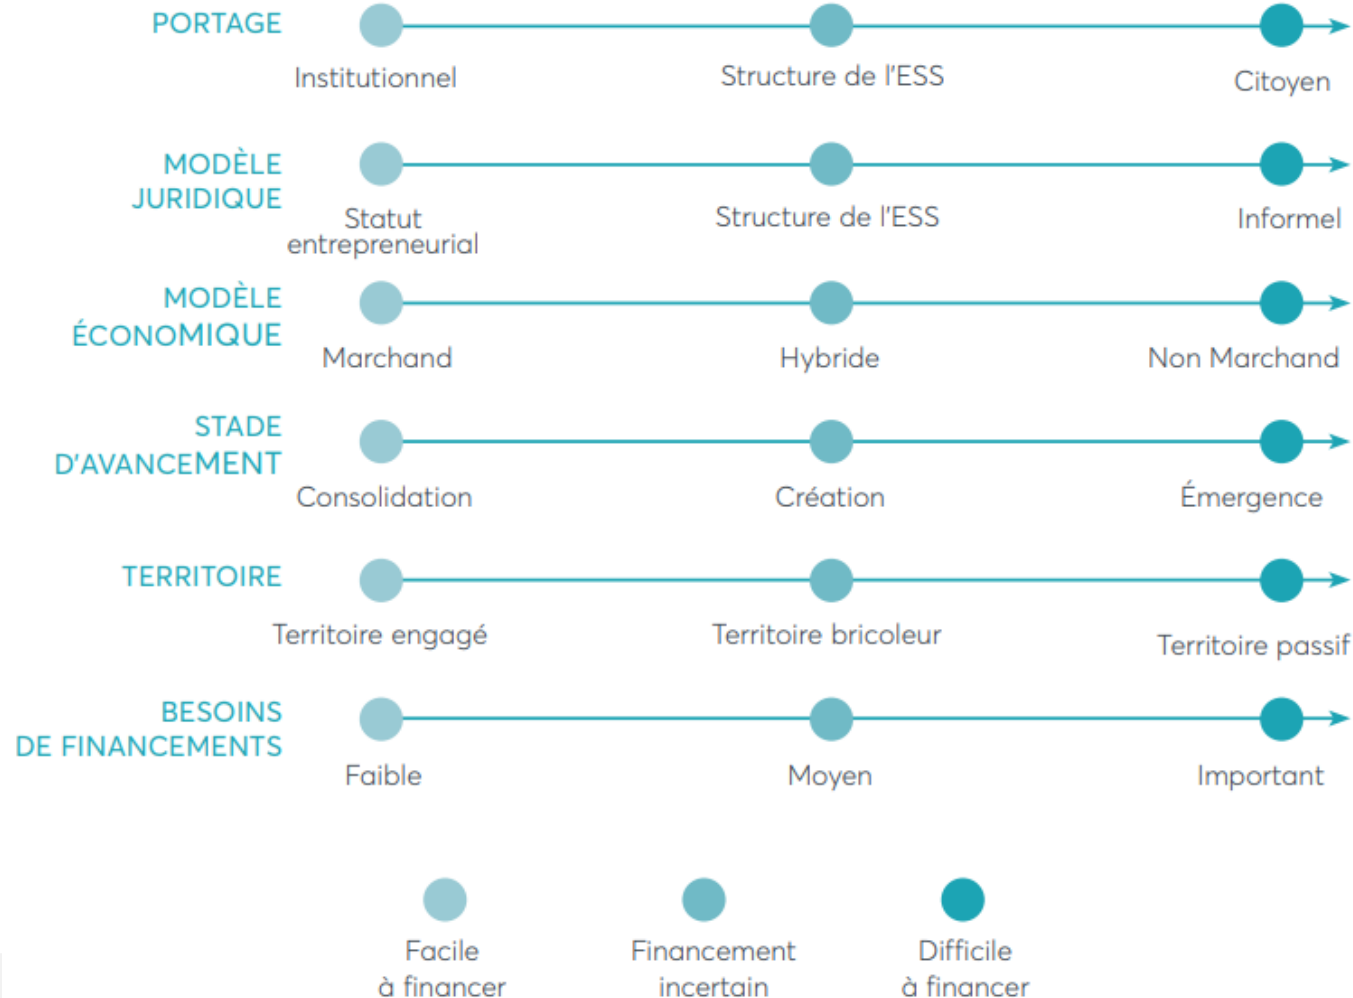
PORTAGE
Institutionnel
Structure de l'ESS
Citoyen

MODÈLE JURIDIQUE
Statut entrepreneurial
Structure de l'ESS
Informel

MODÈLE ÉCONOMIQUE
Marchand
Hybride
Non Marchand

STADE D'AVANCEMENT
Consolidation
Création
Émergence

TERRITOIRE
Territoire engagé
Territoire bricoleur
Territoire passif

BESOINS DE FINANCEMENTS
Faible
Moyen
Important

Facile à financer
Financement incertain
Difficile à financer